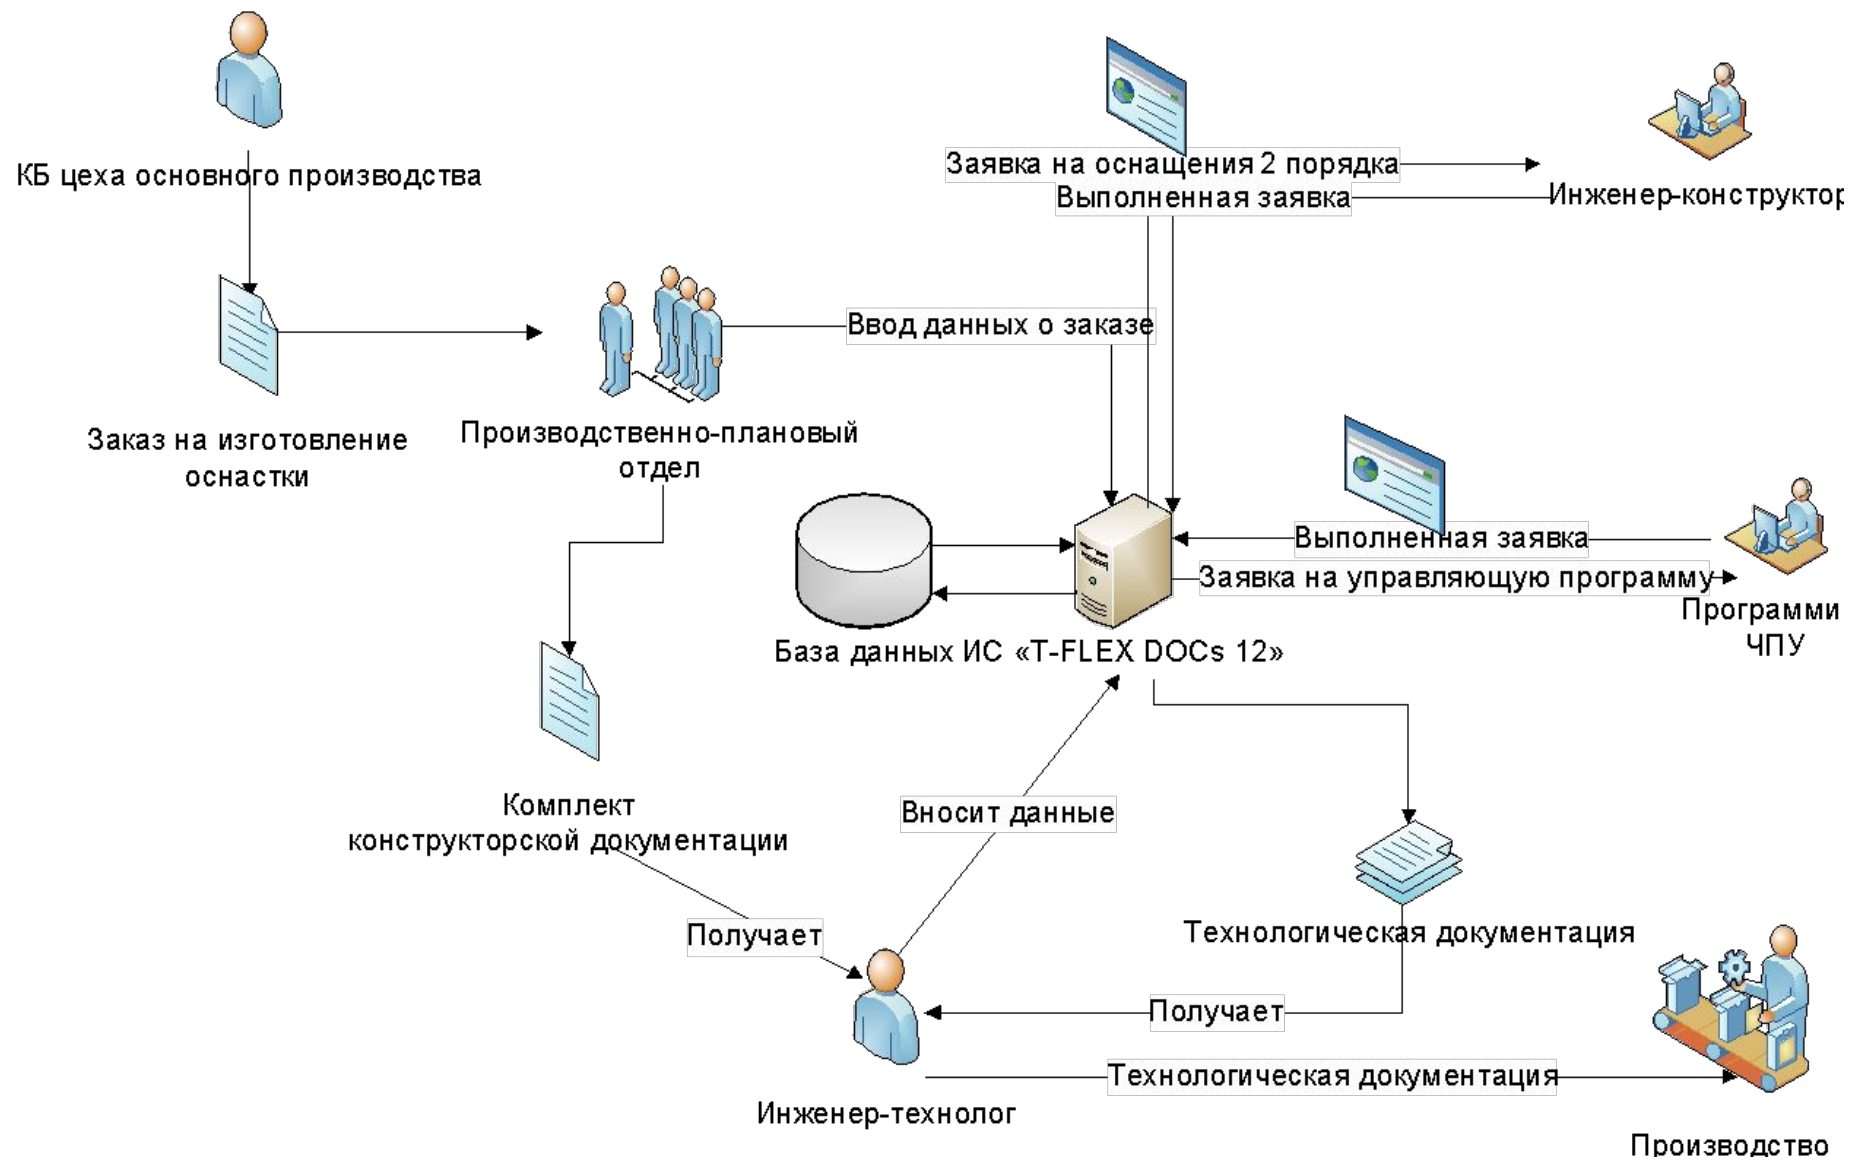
КБ цеха основного производства

Заявка на оснащения 2 порядка

Выполненная заявка

Инженер-конструктор

Ввод данных о заказе

Заказ на изготовление оснастки

Производственно-плановый отдел

Выполненная заявка

Заявка на управляющую программу

Программи ЧПУ

База данных ИС «T-FLEX DOCs 12»

Комплект конструкторской документации

Вносит данные

Технологическая документация

Получает

Получает

Технологическая документация

Инженер-технолог

Производство